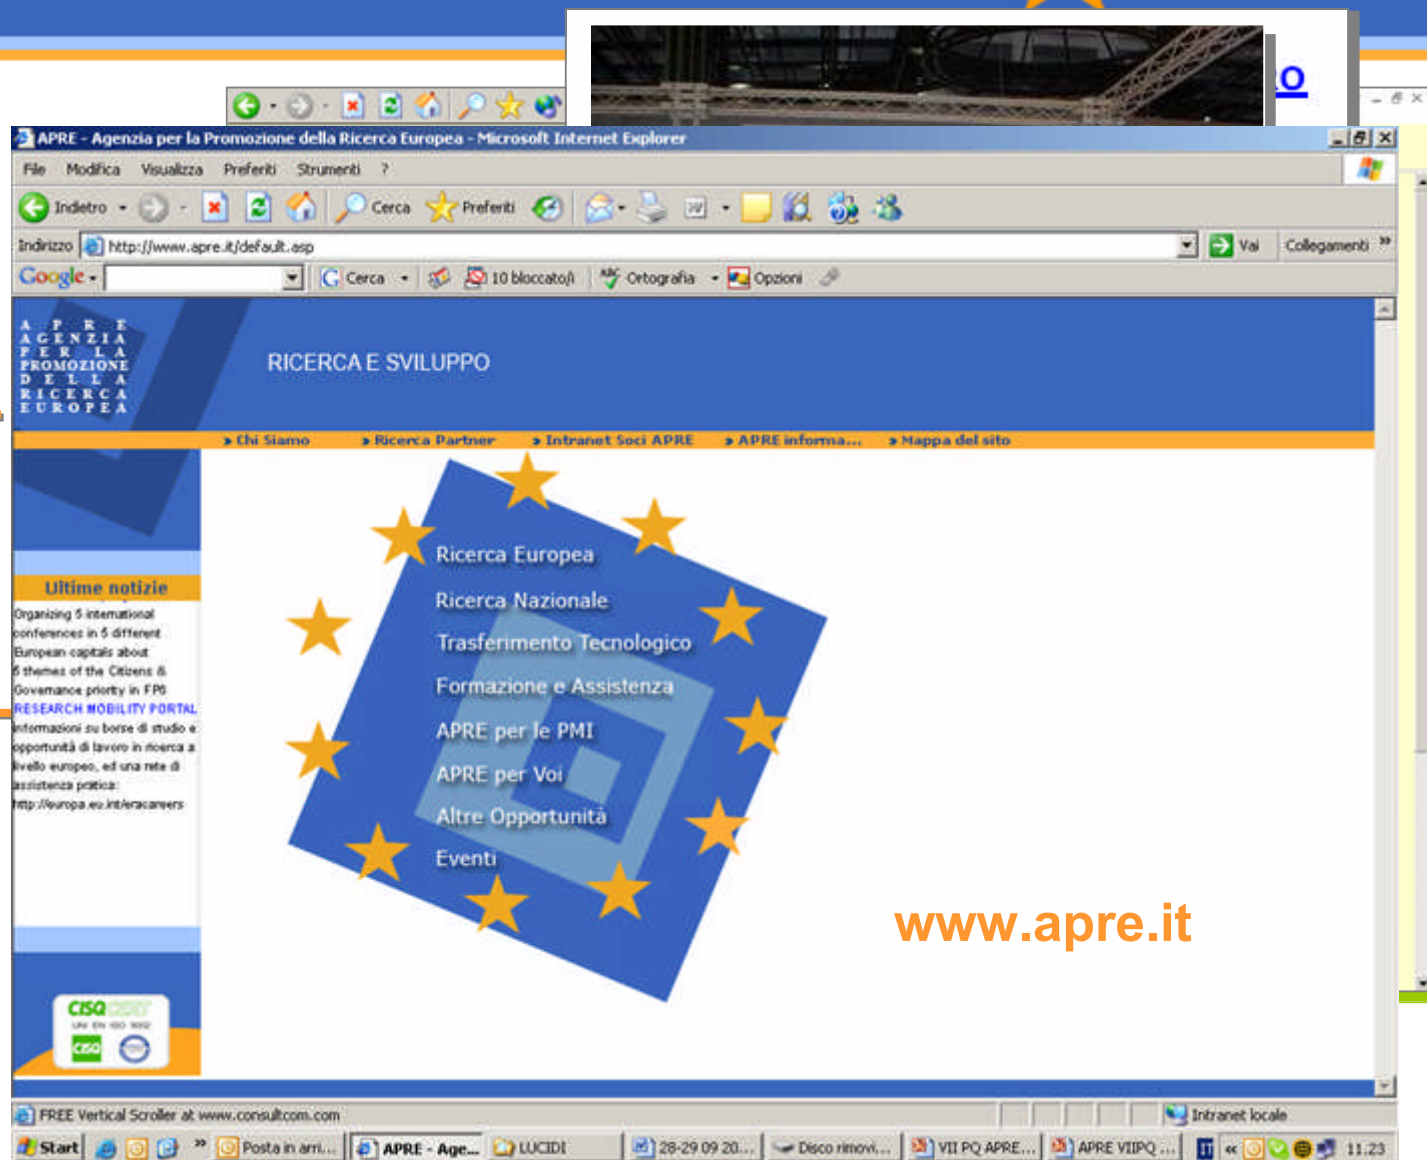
APRE - Agenzia per la Promozione della Ricerca Europea - Microsoft Internet Explorer

File Modifica Visualizza Preferiti Strumenti ?

Indietro Cerca Preferiti

Indirizzo http://www.apre.it/default.asp Vai Collegamenti

Google Cerca 10 bloccato/i Ortografia Opzioni

A P R E AGENZIA PER LA PROMOZIONE DELLA RICERCA EUROPEA

RICERCA E SVILUPPO

Chi Siamo Ricerca Partner Intranet Soci APRE APRE informa... Mappa del sito

Ultime notizie

Organizing 5 international conferences in 5 different European capitals about 6 themes of the Citizens & Governance priority in FP6

RESEARCH MOBILITY PORTAL

informazioni su borse di studio e opportunità di lavoro in ricerca a livello europeo, ed una rete di assistenza pratica: http://europa.eu.int/eracareers

Ricerca Europea
Ricerca Nazionale
Trasferimento Tecnologico
Formazione e Assistenza
APRE per le PMI
APRE per Voi
Altre Opportunità
Eventi

www.apre.it

CISQ UNI EN ISO 9002

FREE Vertical Scroller at www.consultcom.com Intranet locale

Start Posta in arri... APRE - Age... LUCIDI 28-29 09 20... Disco rimovi... VII PQ APRE... APRE VIIPQ ... 11.23